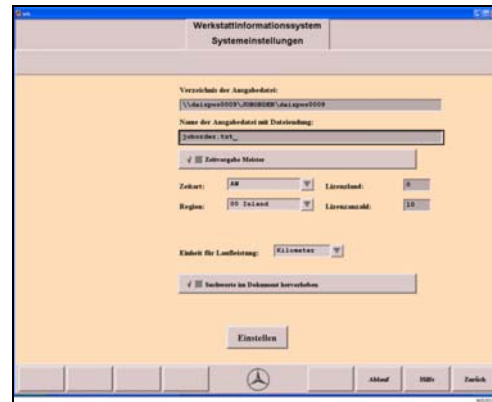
Werkstattinformationssystem
Systemeinstellungen

Verzeichnis der Ausgabedatei:
\\daispwo0009\JOBORDER\daispwo0009

Name der Ausgabedatei mit Dateiendung:
joborder.txt_

√ Zeitvorgabe Meister

Zeitart: AW
Lizenzland: 0

Region: 00 Inland
Lizenzanzahl: 10

Einheit für Laufleistung: Kilometer

√ Suchworte im Dokument hervorheben

Einstellen

Ablauf
Hilfe
Zurück